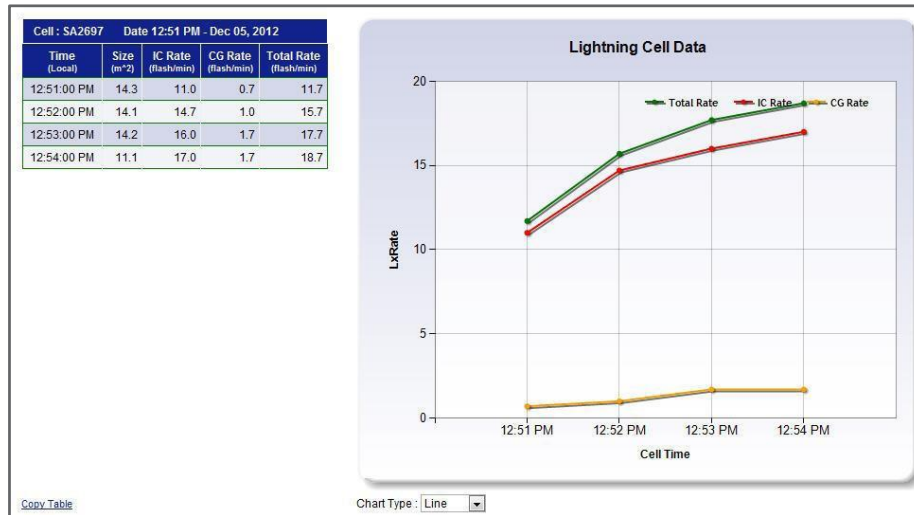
Cell : SA2697 Date 12:51 PM - Dec 05, 2012

| Time (Local) | Size (m^2) | IC Rate (flash/min) | CG Rate (flash/min) | Total Rate (flash/min) |
|---|---|---|---|---|
| 12:51:00 PM | 14.3 | 11.0 | 0.7 | 11.7 |
| 12:52:00 PM | 14.1 | 14.7 | 1.0 | 15.7 |
| 12:53:00 PM | 14.2 | 16.0 | 1.7 | 17.7 |
| 12:54:00 PM | 11.1 | 17.0 | 1.7 | 18.7 |

Lightning Cell Data

Total Rate IC Rate CG Rate

20
15
10
5
0

LxRate

12:51 PM 12:52 PM 12:53 PM 12:54 PM

Cell Time

Copy Table

Chart Type : Line